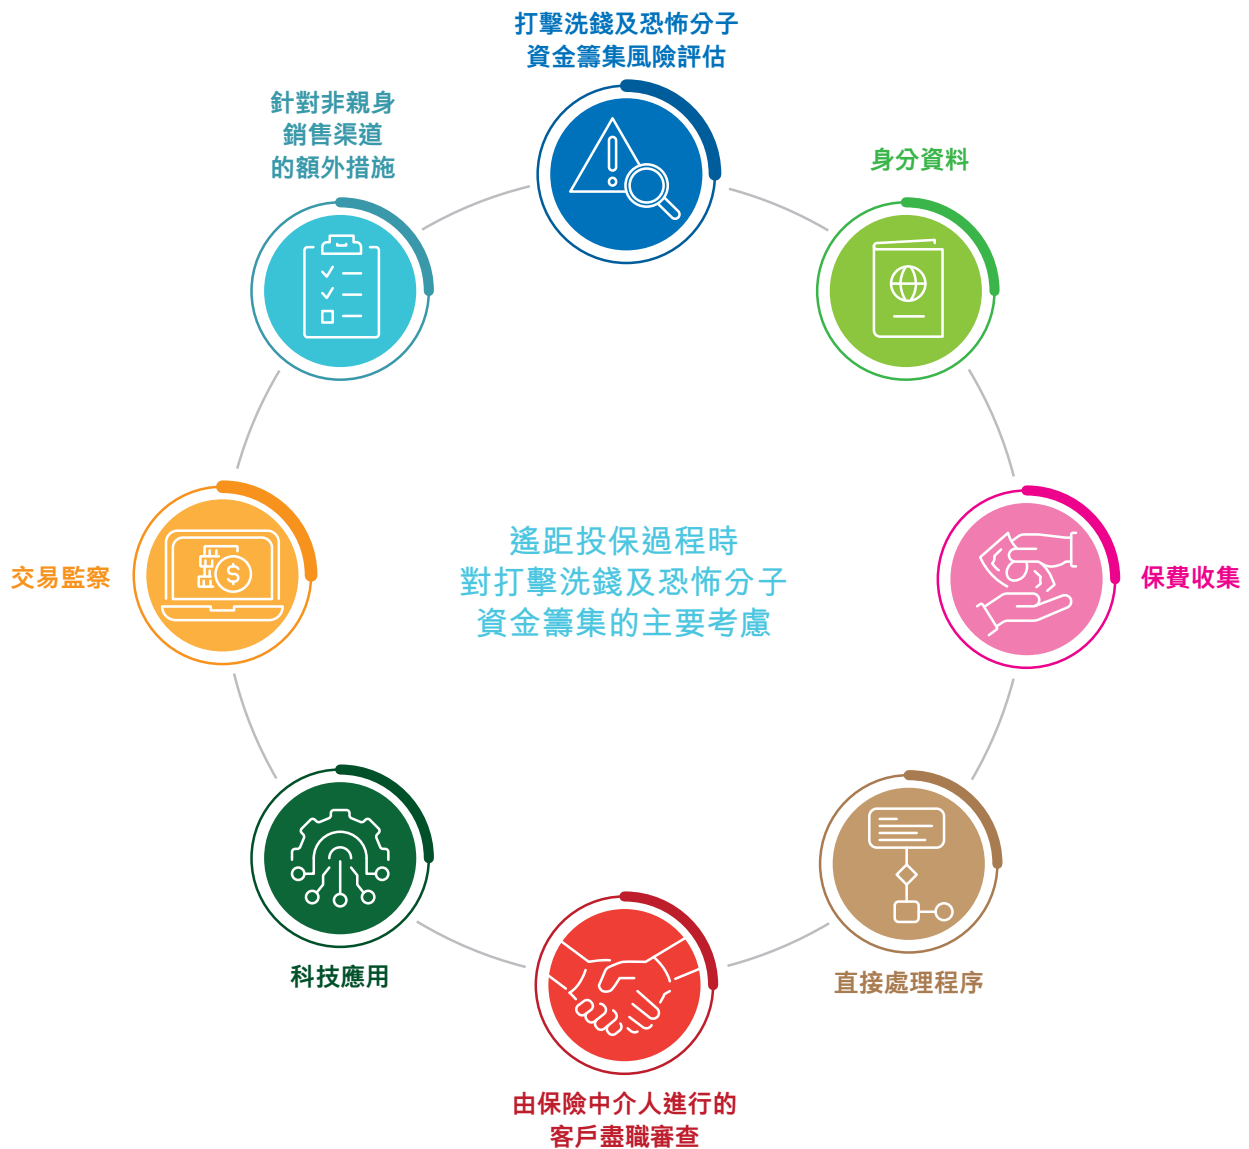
打擊洗錢及恐怖分子資金籌集風險評估

身分資料

保費收集

直接處理程序

由保險中介人進行的客戶盡職審查

科技應用

交易監察

針對非親身銷售渠道的額外措施

遙距投保過程時對打擊洗錢及恐怖分子資金籌集的主要考慮